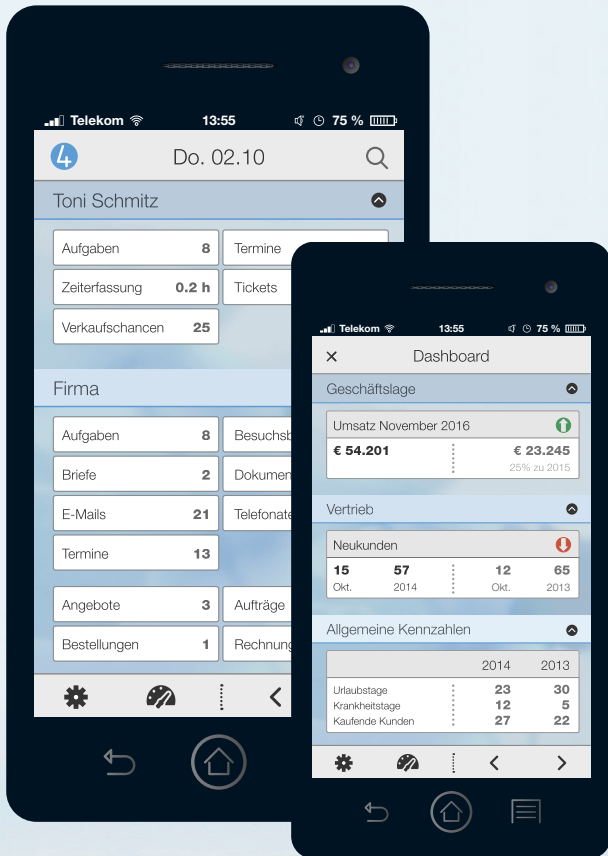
Telekom 13:55 75 %

4 Do. 02.10

Toni Schmitz

Aufgaben 8
Termine
Zeiterfassung 0.2 h
Tickets
Verkaufschancen 25

Firma

Aufgaben 8
Besuchsb
Briefe 2
Dokumen
E-Mails 21
Telefonate
Termine 13

Angebote 3
Aufträge
Bestellungen 1
Rechnung

Telekom 13:55 75 %

× Dashboard

Geschäftslage

Umsatz November 2016
€ 54.201
€ 23.245
25% zu 2015

Vertrieb

Neukunden
15 Okt.
57 2014
12 Okt.
65 2013

Allgemeine Kennzahlen

| | 2014 | 2013 |
|---|---|---|
| Urlaubstage | 23 | 30 |
| Krankheitstage | 12 | 5 |
| Kaufende Kunden | 27 | 22 |